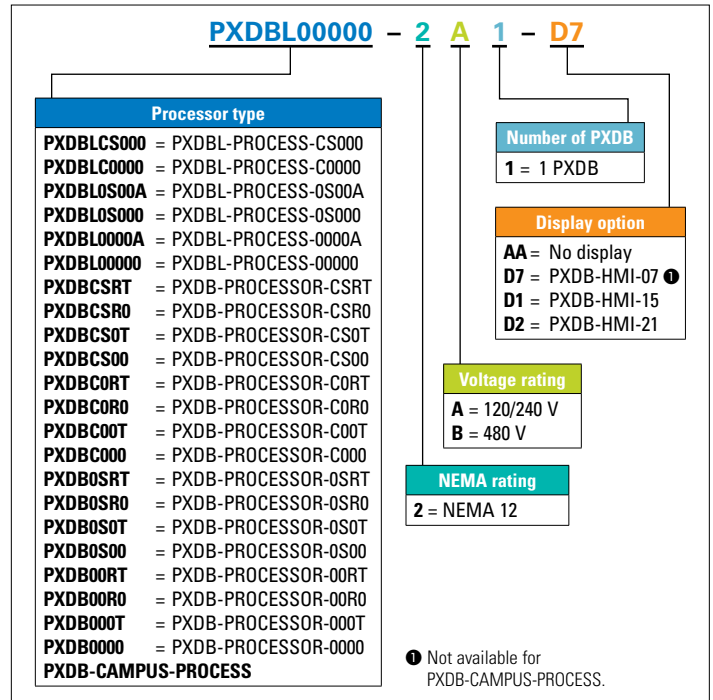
PXDBL00000 – 2 A 1 – D7

Processor type

**PXDBLCS000** = PXDBL-PROCESS-CS000
**PXDBLC0000** = PXDBL-PROCESS-C0000
**PXDBL0S00A** = PXDBL-PROCESS-0S00A
**PXDBL0S000** = PXDBL-PROCESS-0S000
**PXDBL0000A** = PXDBL-PROCESS-0000A
**PXDBL00000** = PXDBL-PROCESS-00000
**PXDBCSRT** = PXDB-PROCESSOR-CSRT
**PXDBCSR0** = PXDB-PROCESSOR-CSR0
**PXDBCS0T** = PXDB-PROCESSOR-CS0T
**PXDBCS00** = PXDB-PROCESSOR-CS00
**PXDBC0RT** = PXDB-PROCESSOR-C0RT
**PXDBC0R0** = PXDB-PROCESSOR-C0R0
**PXDBC00T** = PXDB-PROCESSOR-C00T
**PXDBC000** = PXDB-PROCESSOR-C000
**PXDB0SRT** = PXDB-PROCESSOR-0SRT
**PXDB0SR0** = PXDB-PROCESSOR-0SR0
**PXDB0S0T** = PXDB-PROCESSOR-0S0T
**PXDB0S00** = PXDB-PROCESSOR-0S00
**PXDB00RT** = PXDB-PROCESSOR-00RT
**PXDB00R0** = PXDB-PROCESSOR-00R0
**PXDB000T** = PXDB-PROCESSOR-000T
**PXDB0000** = PXDB-PROCESSOR-0000
**PXDB-CAMPUS-PROCESS**

Number of PXDB

**1** = 1 PXDB

Display option

**AA** = No display
**D7** = PXDB-HMI-07 ❶
**D1** = PXDB-HMI-15
**D2** = PXDB-HMI-21

Voltage rating

**A** = 120/240 V
**B** = 480 V

NEMA rating

**2** = NEMA 12

❶ Not available for PXDB-CAMPUS-PROCESS.